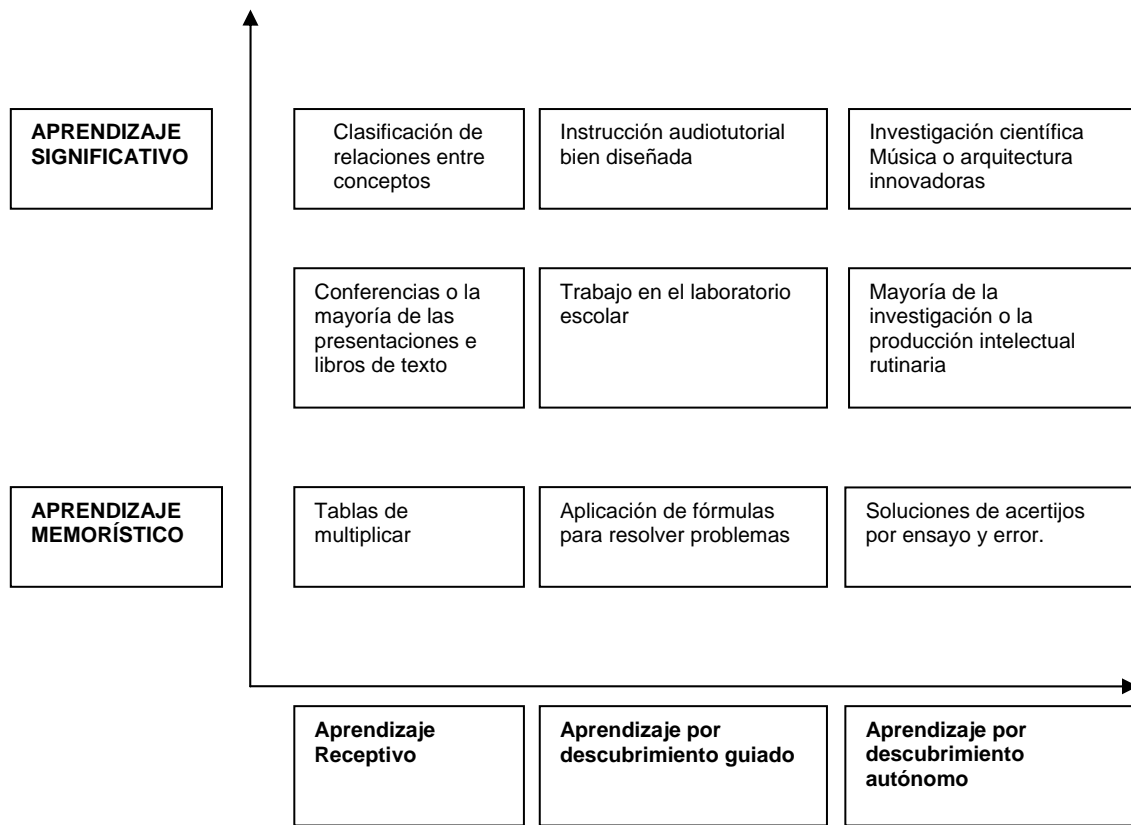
APRENDIZAJE SIGNIFICATIVO

Clasificación de relaciones entre conceptos

Instrucción audiotutorial bien diseñada

Investigación científica Música o arquitectura innovadoras

Conferencias o la mayoría de las presentaciones e libros de texto

Trabajo en el laboratorio escolar

Mayoría de la investigación o la producción intelectual rutinaria

APRENDIZAJE MEMORÍSTICO

Tablas de multiplicar

Aplicación de fórmulas para resolver problemas

Soluciones de acertijos por ensayo y error.

Aprendizaje Receptivo

Aprendizaje por descubrimiento guiado

Aprendizaje por descubrimiento autónomo